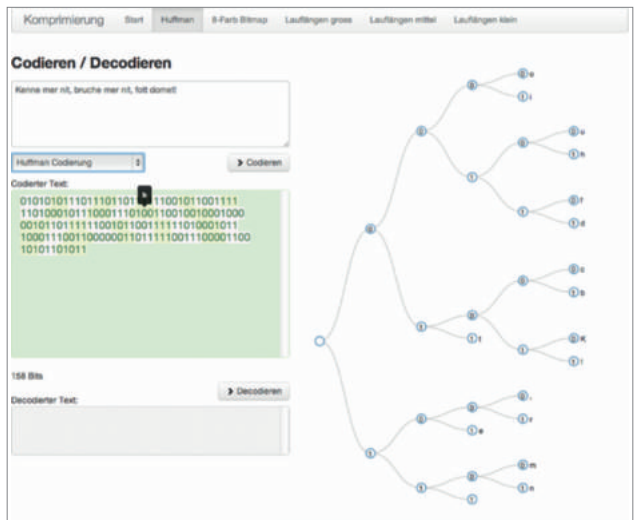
Komprimierung Start Huffman 8-Farb Bitmap Lauflängen gross Lauflängen mittel Lauflängen klein

Codieren / Decodieren

Kenne mer nit, bruche mer nit, folt domet

Huffman Codierung

> Codieren

Codierter Text:

010101011101110110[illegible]11001011001111 1101000101110001110100110010010001000 0010110111110010110011111010001011 1000111001100000011011111001110000110 0 10101101011

158 Bits

> Decodieren

Decodierter Text:

0 1 0 1 0 1 0 1 0 1 0 1 0 1 0 1 0 1 0 1 0 1 0 1 0 1 0 1 0 1

o i u h f d s b K l , r e m n t